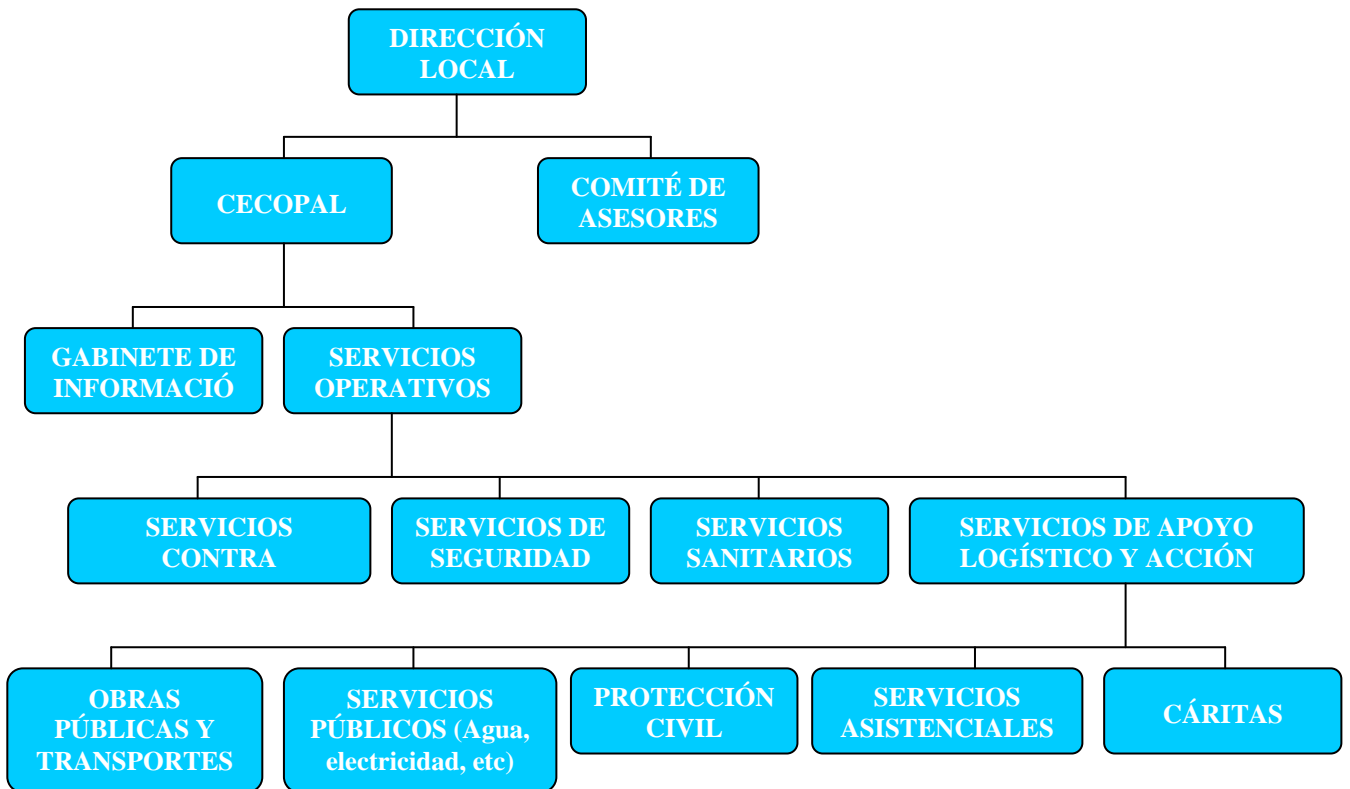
DIRECCIÓN LOCAL

CECOPAL

COMITÉ DE ASESORES

GABINETE DE INFORMACIÓ

SERVICIOS OPERATIVOS

SERVICIOS CONTRA

SERVICIOS DE SEGURIDAD

SERVICIOS SANITARIOS

SERVICIOS DE APOYO LOGÍSTICO Y ACCIÓN

OBRAS PÚBLICAS Y TRANSPORTES

SERVICIOS PÚBLICOS (Agua, electricidad, etc)

PROTECCIÓN CIVIL

SERVICIOS ASISTENCIALES

CÁRITAS